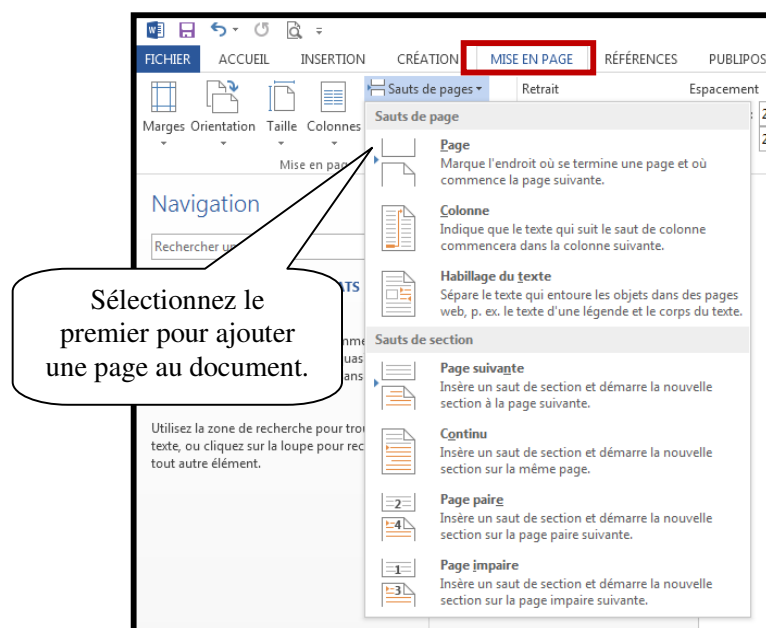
FICHIER ACCUEIL INSERTION CRÉATION MISE EN PAGE RÉFÉRENCES PUBLIPOS

Marges Orientation Taille Colonnes

Mise en pa

Sauts de pages ▾ Retrait Espacement

Sauts de page

Page
Marque l'endroit où se termine une page et où commence la page suivante.

Colonne
Indique que le texte qui suit le saut de colonne commencera dans la colonne suivante.

Habillage du texte
Sépare le texte qui entoure les objets dans des pages web, p. ex. le texte d'une légende et le corps du texte.

Sauts de section

Page suivante
Insère un saut de section et démarre la nouvelle section à la page suivante.

Continu
Insère un saut de section et démarre la nouvelle section sur la même page.

Page paire
Insère un saut de section et démarre la nouvelle section sur la page paire suivante.

Page impaire
Insère un saut de section et démarre la nouvelle section sur la page impaire suivante.

Navigation

Rechercher u

Sélectionnez le premier pour ajouter une page au document.

Utilisez la zone de recherche pour tro texte, ou cliquez sur la loupe pour rec tout autre élément.

2
3